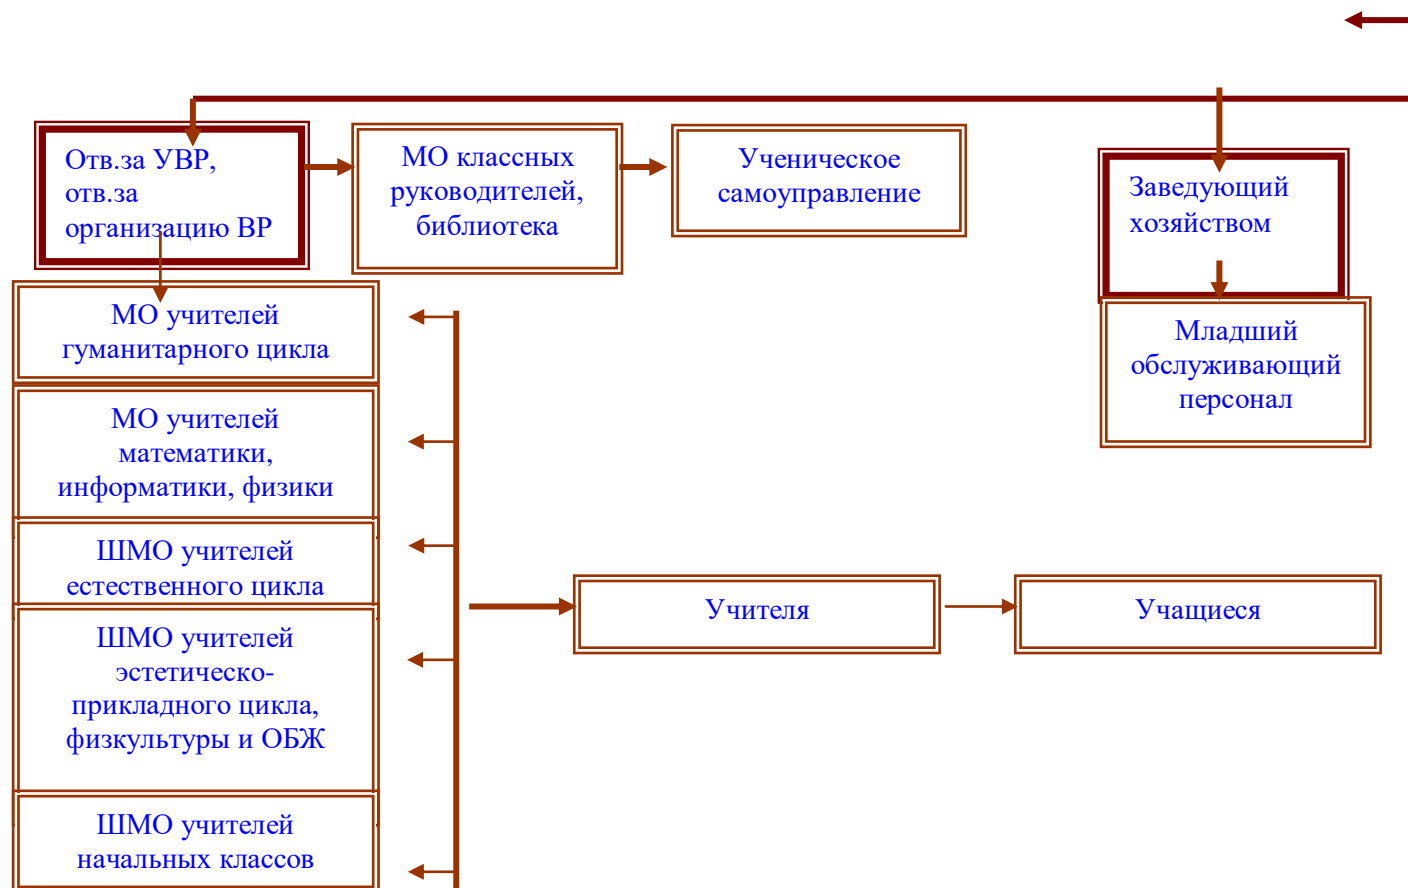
Отв.за УВР, отв.за организацию ВР

МО классных руководителей, библиотека

Ученическое самоуправление

Заведующий хозяйством

Младший обслуживающий персонал

МО учителей гуманитарного цикла

МО учителей математики, информатики, физики

ШМО учителей естественного цикла

ШМО учителей эстетическо-прикладного цикла, физкультуры и ОБЖ

ШМО учителей начальных классов

Учителя

Учащиеся